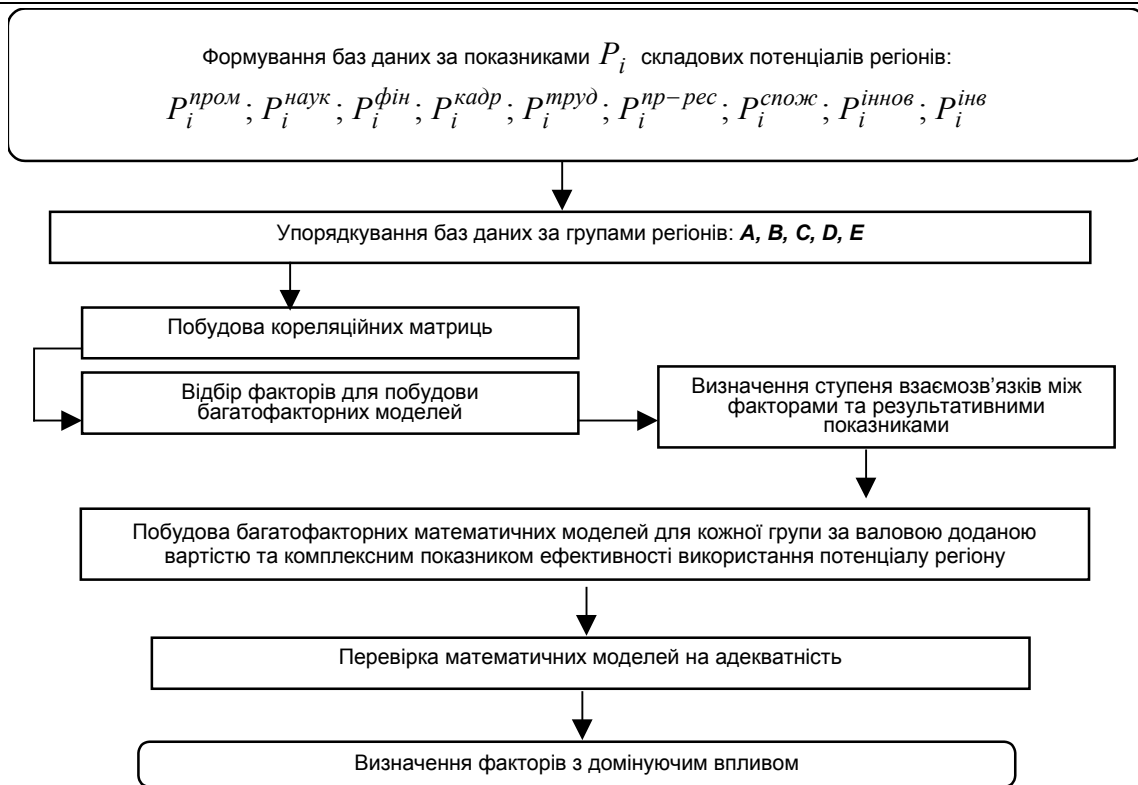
Формування баз даних за показниками $P_i$ складових потенціалів регіонів:

$P_i^{пром}$; $P_i^{наук}$; $P_i^{фін}$; $P_i^{кадр}$; $P_i^{труд}$; $P_i^{пр-рес}$; $P_i^{спож}$; $P_i^{іннов}$; $P_i^{інв}$

Упорядкування баз даних за групами регіонів: ***A, B, C, D, E***

Побудова кореляційних матриць

Відбір факторів для побудови багатофакторних моделей

Визначення ступеня взаємозв'язків між факторами та результативними показниками

Побудова багатофакторних математичних моделей для кожної групи за валовою доданою вартістю та комплексним показником ефективності використання потенціалу регіону

Перевірка математичних моделей на адекватність

Визначення факторів з домінуючим впливом